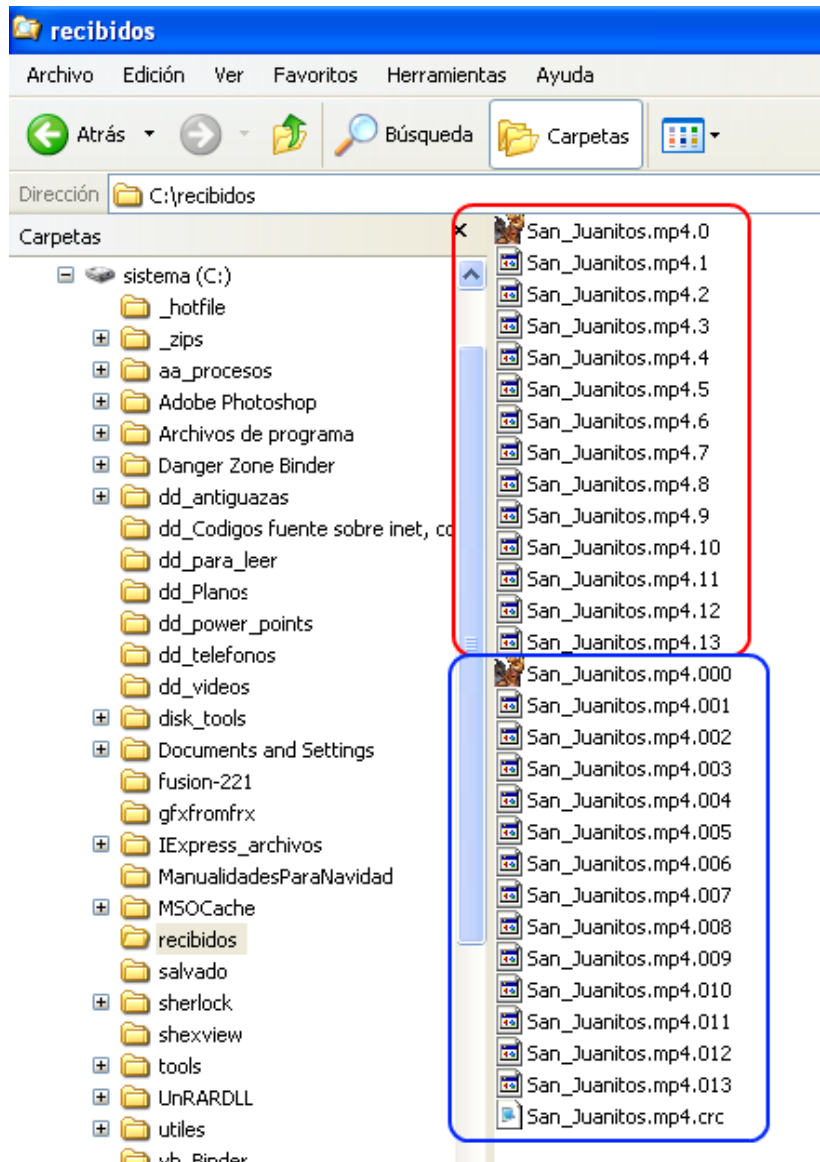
recibidos

Archivo Edición Ver Favoritos Herramientas Ayuda

Atrás Búsqueda Carpetas

Dirección C:\recibidos

Carpetas ×

sistema (C:)
_hotfile
_zips
aa_procesos
Adobe Photoshop
Archivos de programa
Danger Zone Binder
dd_antiguazas
dd_Codigos fuente sobre inet, co
dd_para_leer
dd_Planos
dd_power_points
dd_telefonos
dd_videos
disk_tools
Documents and Settings
fusion-221
gfxfromfrx
IExpress_archivos
ManualidadesParaNavidad
MSOCache
recibidos
salvado
sherlock
shexview
tools
UnRARDLL
utiles
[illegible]

San_Juanitos.mp4.0
San_Juanitos.mp4.1
San_Juanitos.mp4.2
San_Juanitos.mp4.3
San_Juanitos.mp4.4
San_Juanitos.mp4.5
San_Juanitos.mp4.6
San_Juanitos.mp4.7
San_Juanitos.mp4.8
San_Juanitos.mp4.9
San_Juanitos.mp4.10
San_Juanitos.mp4.11
San_Juanitos.mp4.12
San_Juanitos.mp4.13
San_Juanitos.mp4.000
San_Juanitos.mp4.001
San_Juanitos.mp4.002
San_Juanitos.mp4.003
San_Juanitos.mp4.004
San_Juanitos.mp4.005
San_Juanitos.mp4.006
San_Juanitos.mp4.007
San_Juanitos.mp4.008
San_Juanitos.mp4.009
San_Juanitos.mp4.010
San_Juanitos.mp4.011
San_Juanitos.mp4.012
San_Juanitos.mp4.013
San_Juanitos.mp4.crc